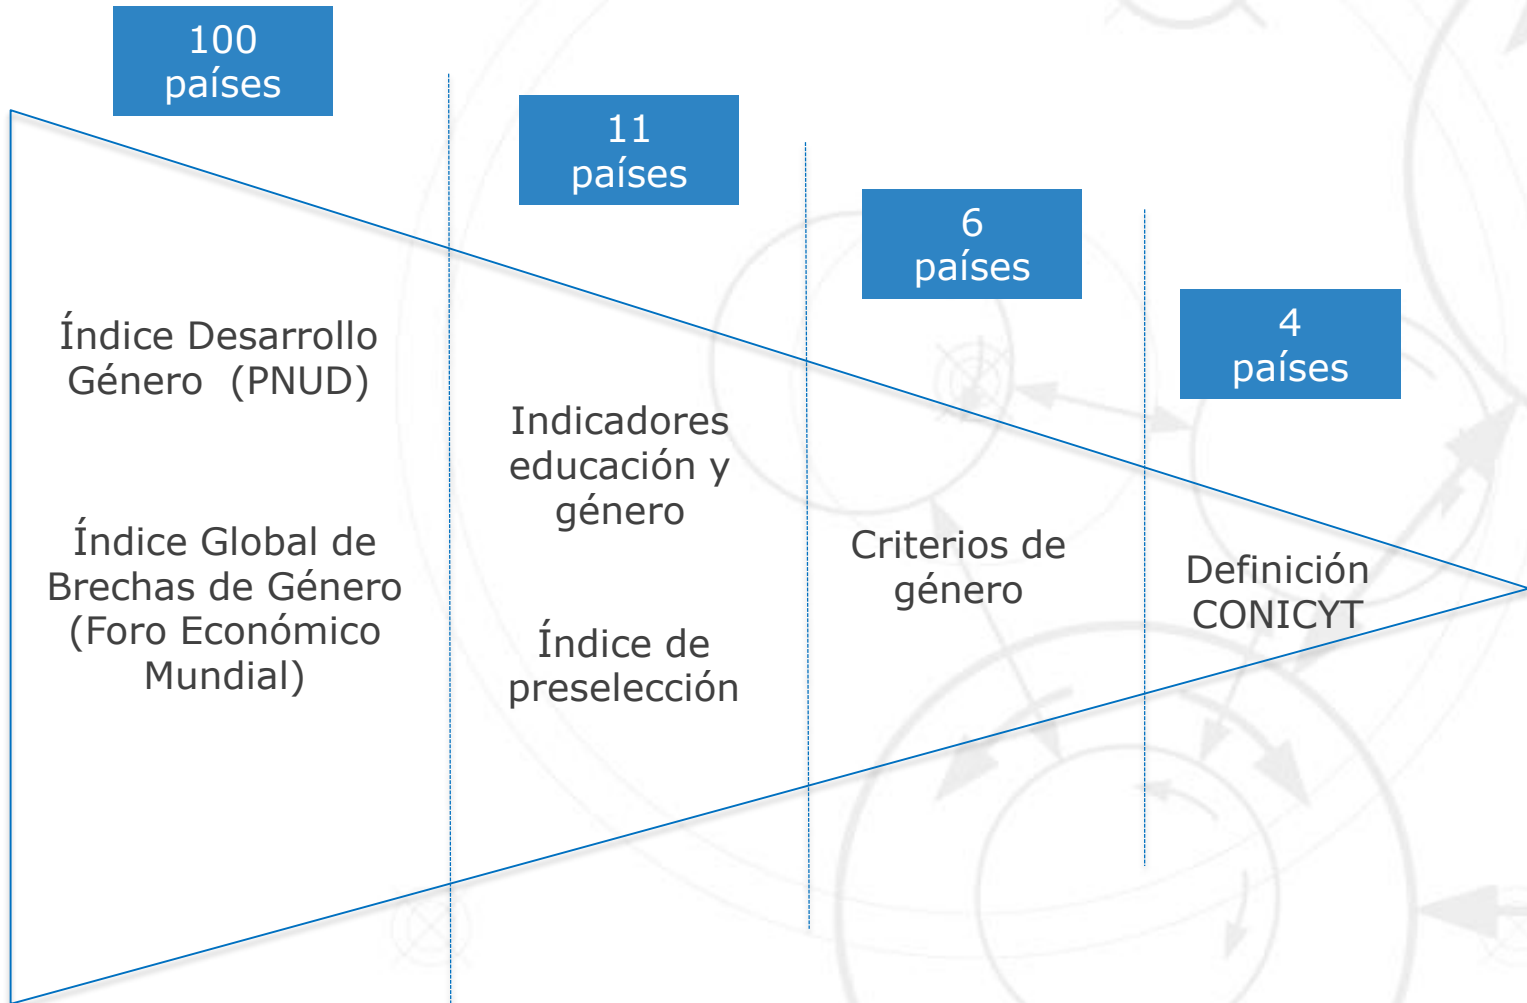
100 países

11 países

6 países

4 países

Índice Desarrollo Género (PNUD)

Índice Global de Brechas de Género (Foro Económico Mundial)

Indicadores educación y género

Índice de preselección

Criterios de género

Definición CONICYT